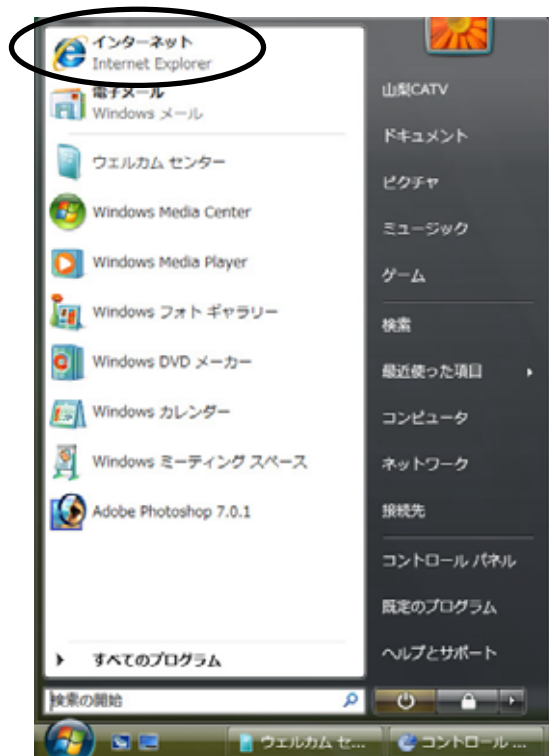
インターネット
Internet Explorer

電子メール
Windows メール

ウェルカム センター

Windows Media Center

Windows Media Player

Windows フォト ギャラリー

Windows DVD メーカー

Windows カレンダー

Windows ミーティング スペース

Adobe Photoshop 7.0.1

すべてのプログラム

検索の開始

山梨CATV

ドキュメント

ピクチャ

ミュージック

ゲーム

検索

最近使った項目

コンピュータ

ネットワーク

接続先

コントロール パネル

既定のプログラム

ヘルプとサポート

ウェルカム セ...

コントロール ...